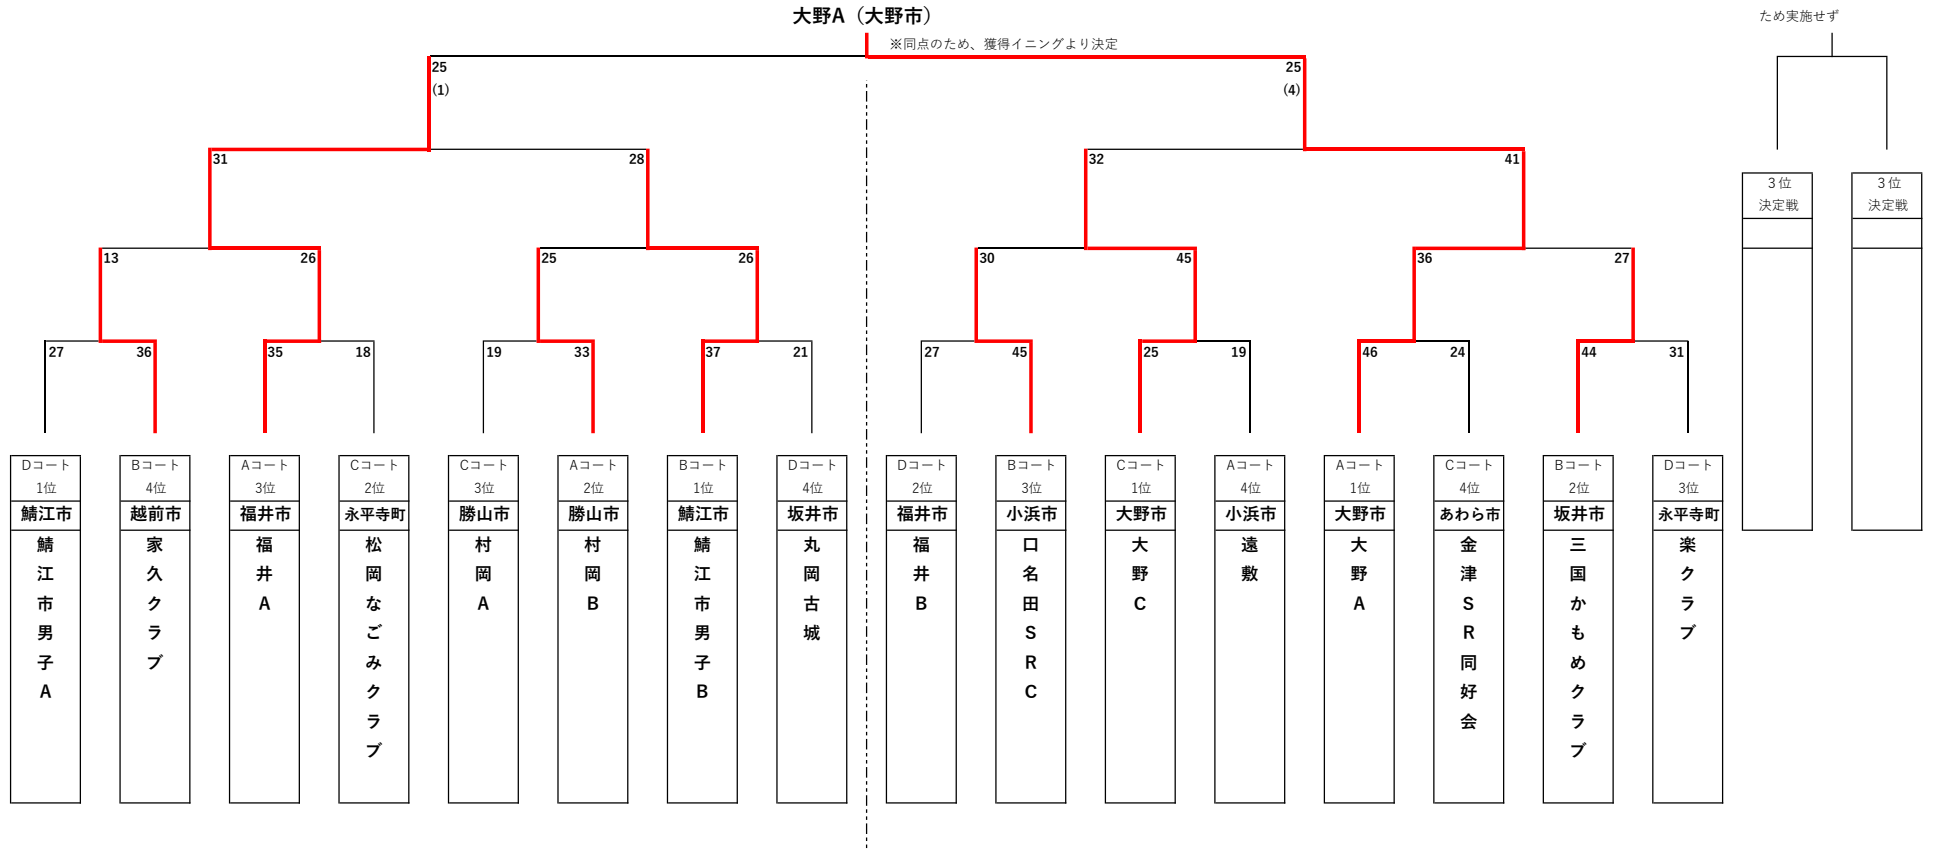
大野A（大野市）

※同点のため、獲得イニングより決定

ため実施せず

25
(1)

25
(4)

31　28　32　41

13　26　25　26　30　45　36　27

27　36　35　18　19　33　37　21　27　45　25　19　46　24　44　31

3位
決定戦

3位
決定戦

| Dコート 1位 | Bコート 4位 | Aコート 3位 | Cコート 2位 | Cコート 3位 | Aコート 2位 | Bコート 1位 | Dコート 4位 | Dコート 2位 | Bコート 3位 | Cコート 1位 | Aコート 4位 | Aコート 1位 | Cコート 4位 | Bコート 2位 | Dコート 3位 |
|---|---|---|---|---|---|---|---|---|---|---|---|---|---|---|---|
| 鯖江市 | 越前市 | 福井市 | 永平寺町 | 勝山市 | 勝山市 | 鯖江市 | 坂井市 | 福井市 | 小浜市 | 大野市 | 小浜市 | 大野市 | あわら市 | 坂井市 | 永平寺町 |
| 鯖江市男子A | 家久クラブ | 福井A | 松岡なごみクラブ | 村岡A | 村岡B | 鯖江市男子B | 丸岡古城 | 福井B | 口名田SRC | 大野C | 遠敷 | 大野A | 金津SR同好会 | 三国かもめクラブ | 楽クラブ |